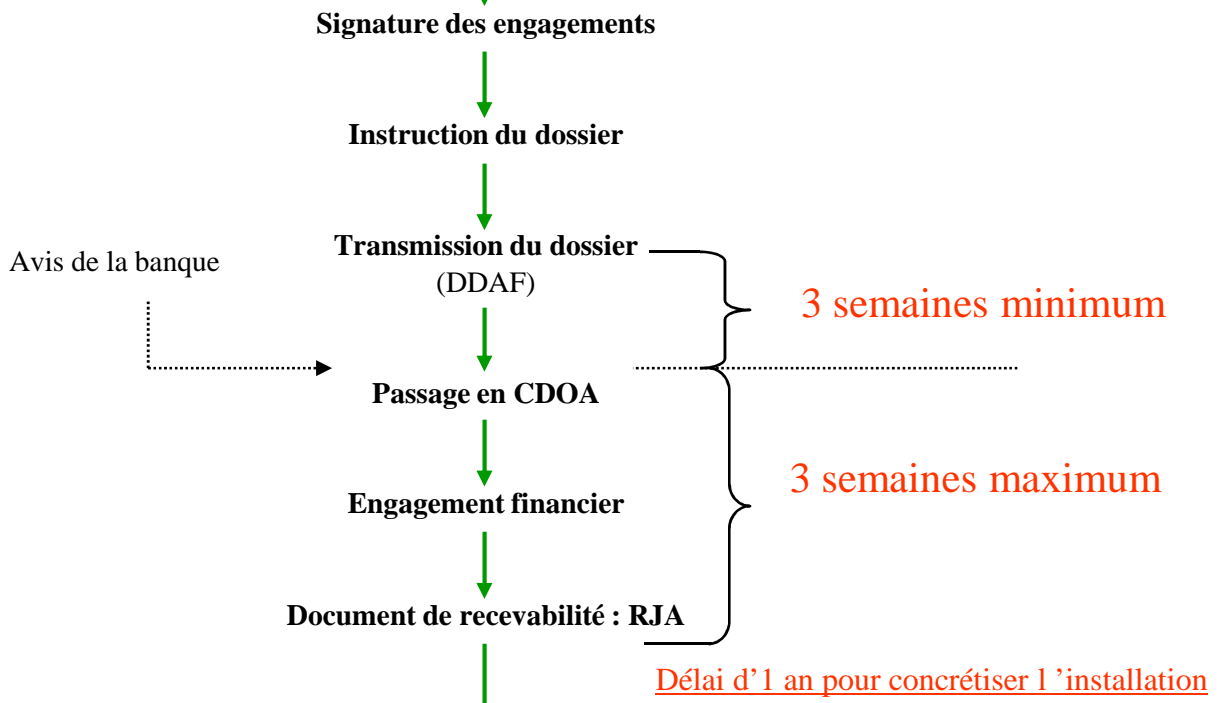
Signature des engagements

Instruction du dossier

Transmission du dossier
(DDAF)

Avis de la banque

3 semaines minimum

Passage en CDOA

Engagement financier

3 semaines maximum

Document de recevabilité : RJA

Délai d'1 an pour concrétiser l 'installation